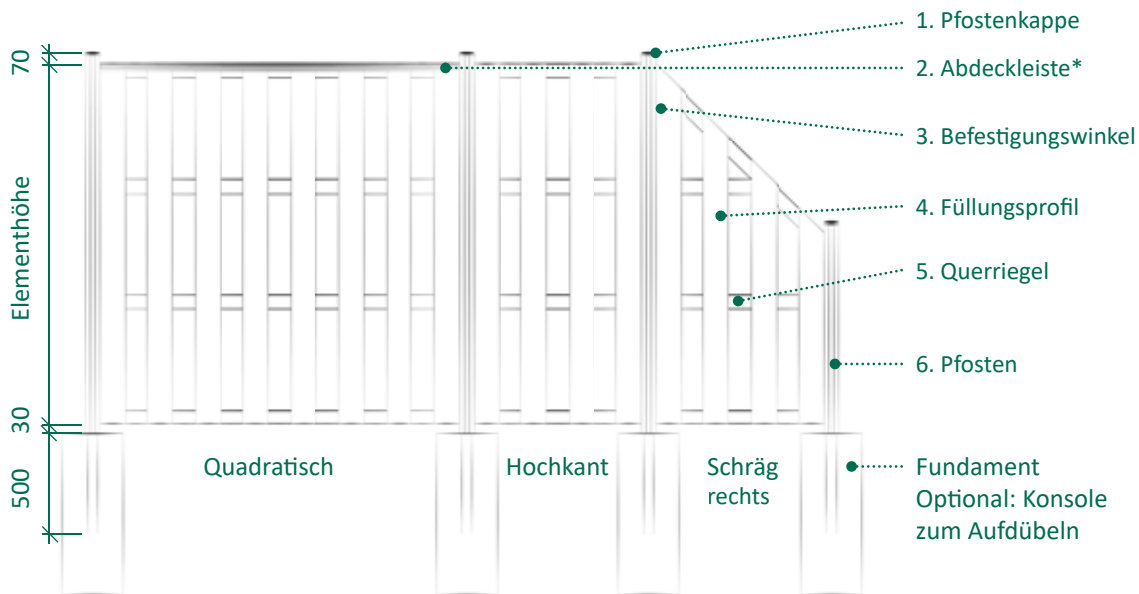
70

Elementhöhe

30

500

Quadratisch

Hochkant

Schräg rechts

1. Pfostenkappe

2. Abdeckleiste*

3. Befestigungswinkel

4. Füllungsprofil

5. Querriegel

6. Pfosten

Fundament
Optional: Konsole zum Aufdübeln